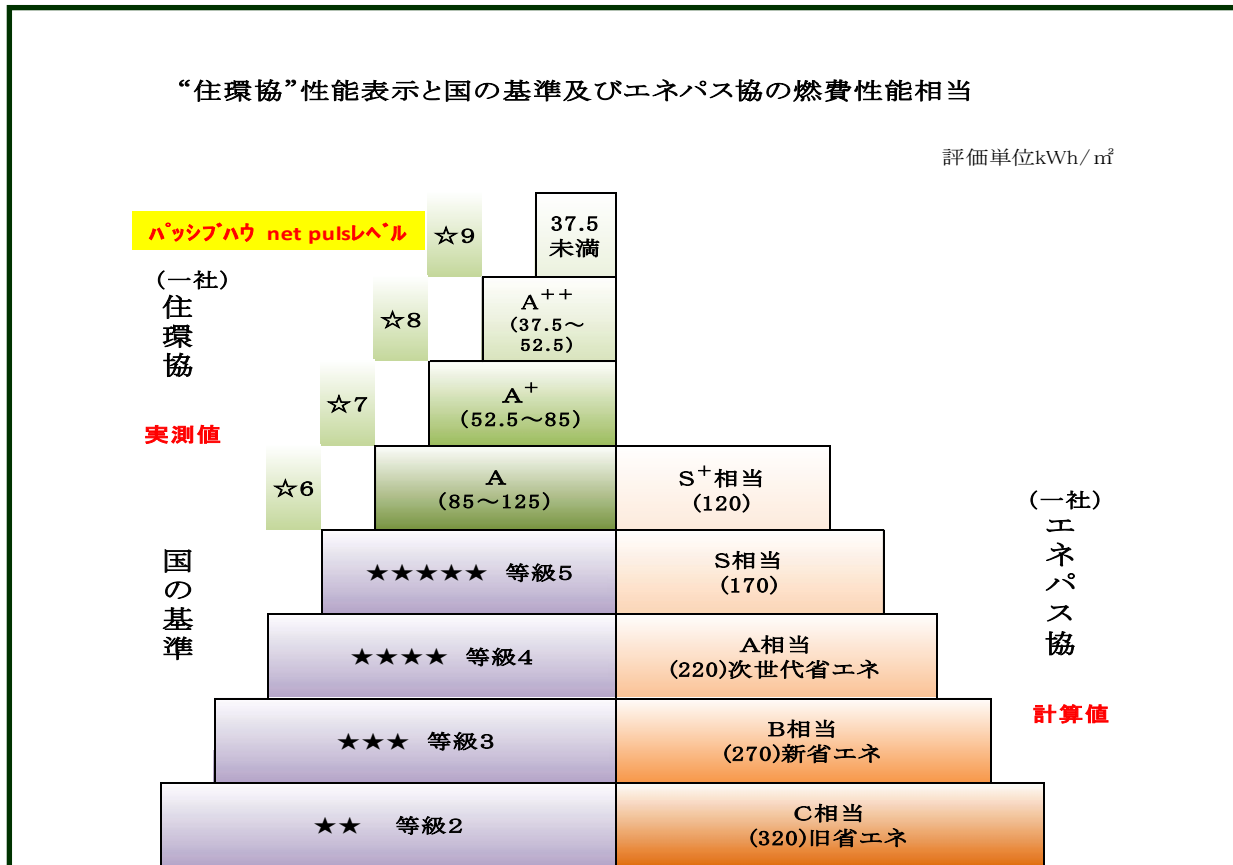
“住環協”性能表示と国の基準及びエネパス協の燃費性能相当

評価単位kWh/㎡

ﾊﾟｯｼﾌﾞﾊｳ net pulsﾚﾍﾞﾙ

☆9

37.5未満

(一社)
住環協

☆8

A$^{++}$
(37.5〜52.5)

☆7

A$^{+}$
(52.5〜85)

実測値

☆6

A
(85〜125)

S$^{+}$相当
(120)

(一社)
エネパス協

国の基準

★★★★★ 等級5

S相当
(170)

★★★★ 等級4

A相当
(220)次世代省エネ

計算値

★★★ 等級3

B相当
(270)新省エネ

★★ 等級2

C相当
(320)旧省エネ